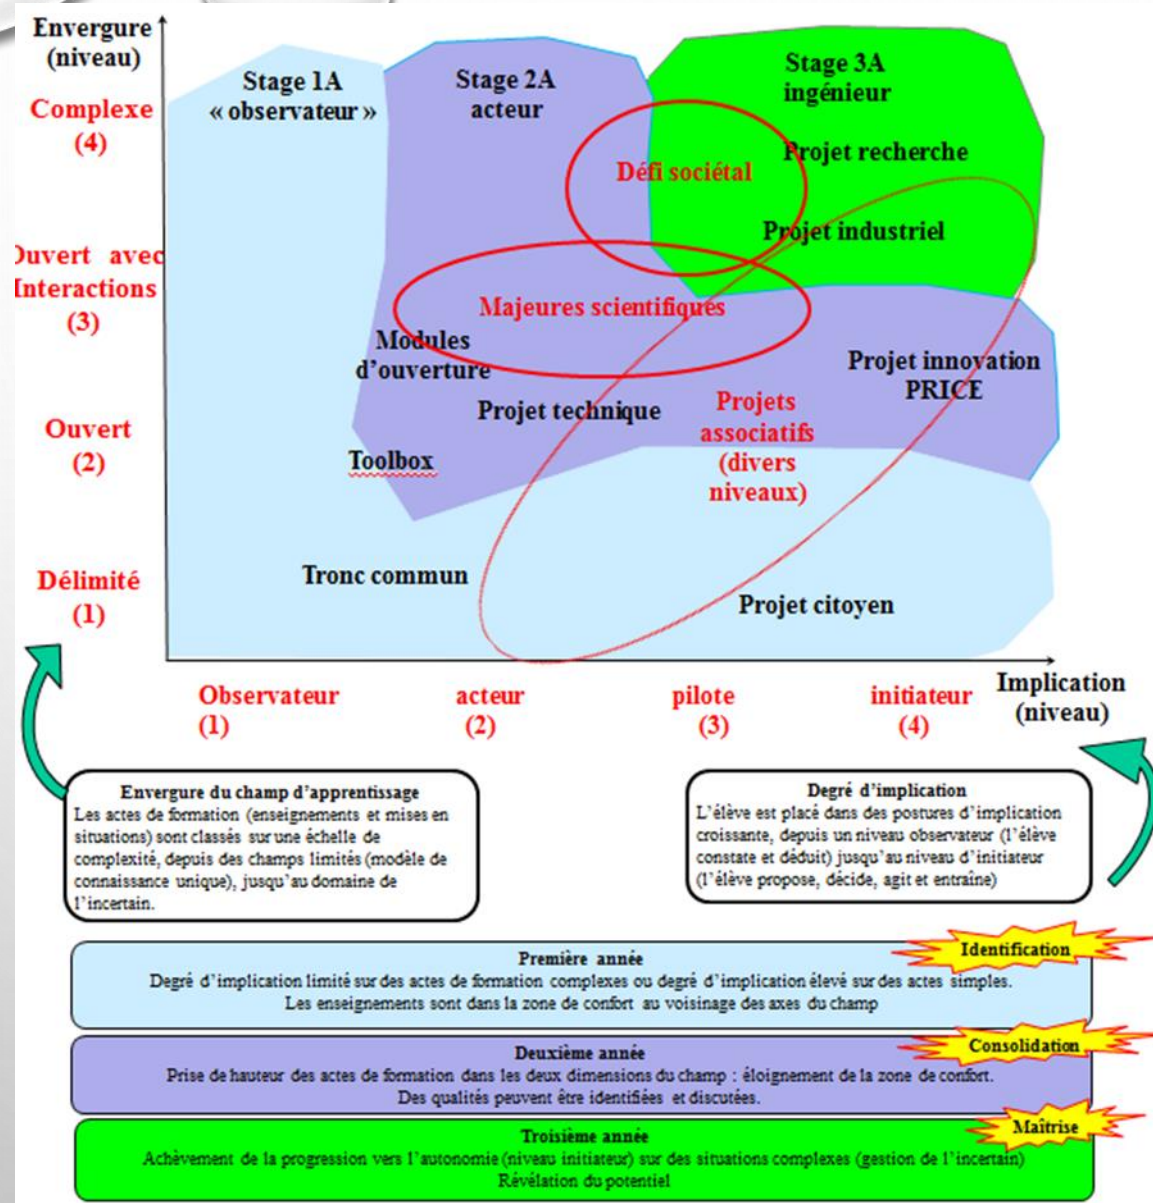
Envergure (niveau)

Complexe (4)

Ouvert avec Interactions (3)

Ouvert (2)

Délimité (1)

Stage 1A « observateur »

Stage 2A acteur

Stage 3A ingénieur

Projet recherche

Défi sociétal

Projet industriel

Majeures scientifiques

Modules d'ouverture

Projet innovation PRICE

Projet technique

Projets associatifs (divers niveaux)

Toolbox

Tronc commun

Projet citoyen

Observateur (1)

acteur (2)

pilote (3)

initiateur (4)

Implication (niveau)

Envergure du champ d'apprentissage
Les actes de formation (enseignements et mises en situations) sont classés sur une échelle de complexité, depuis des champs limités (modèle de connaissance unique), jusqu'au domaine de l'incertain.

Degré d'implication
L'élève est placé dans des postures d'implication croissante, depuis un niveau observateur (l'élève constate et déduit) jusqu'au niveau d'initiateur (l'élève propose, décide, agit et entraîne)

Première année
Degré d'implication limité sur des actes de formation complexes ou degré d'implication élevé sur des actes simples.
Les enseignements sont dans la zone de confort au voisinage des axes du champ

Identification

Deuxième année
Prise de hauteur des actes de formation dans les deux dimensions du champ : éloignement de la zone de confort.
Des qualités peuvent être identifiées et discutées.

Consolidation

Troisième année
Achèvement de la progression vers l'autonomie (niveau initiateur) sur des situations complexes (gestion de l'incertain)
Révélation du potentiel

Maîtrise